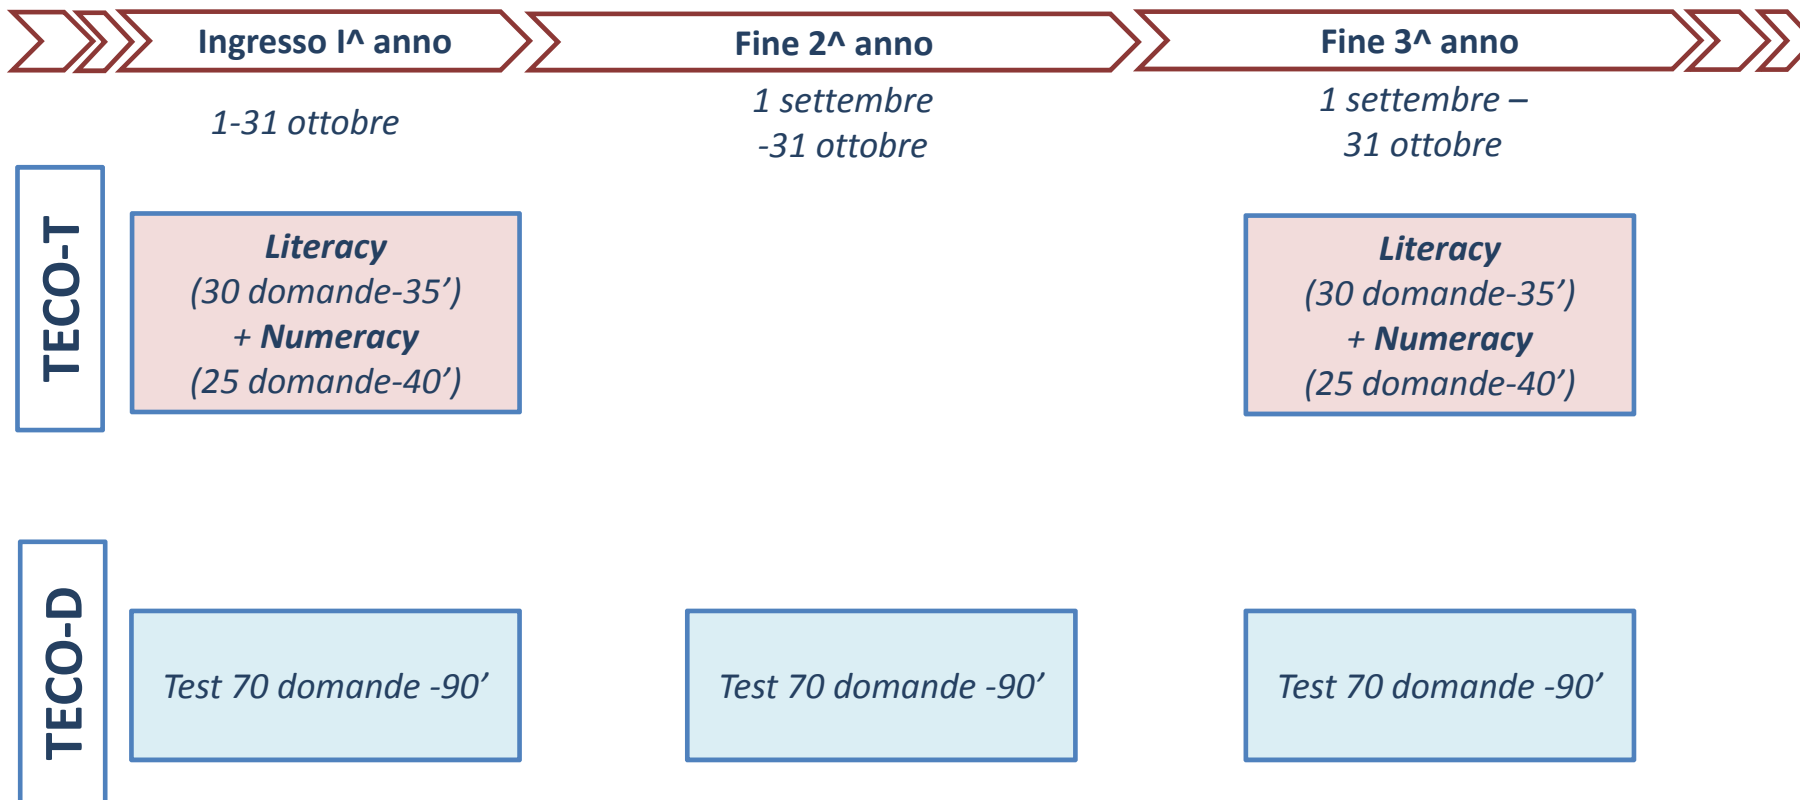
Ingresso I^ anno

Fine 2^ anno

Fine 3^ anno

1-31 ottobre

1 settembre -31 ottobre

1 settembre – 31 ottobre

TECO-T

Literacy (30 domande-35’) + Numeracy (25 domande-40’)

Literacy (30 domande-35’) + Numeracy (25 domande-40’)

TECO-D

Test 70 domande -90’

Test 70 domande -90’

Test 70 domande -90’